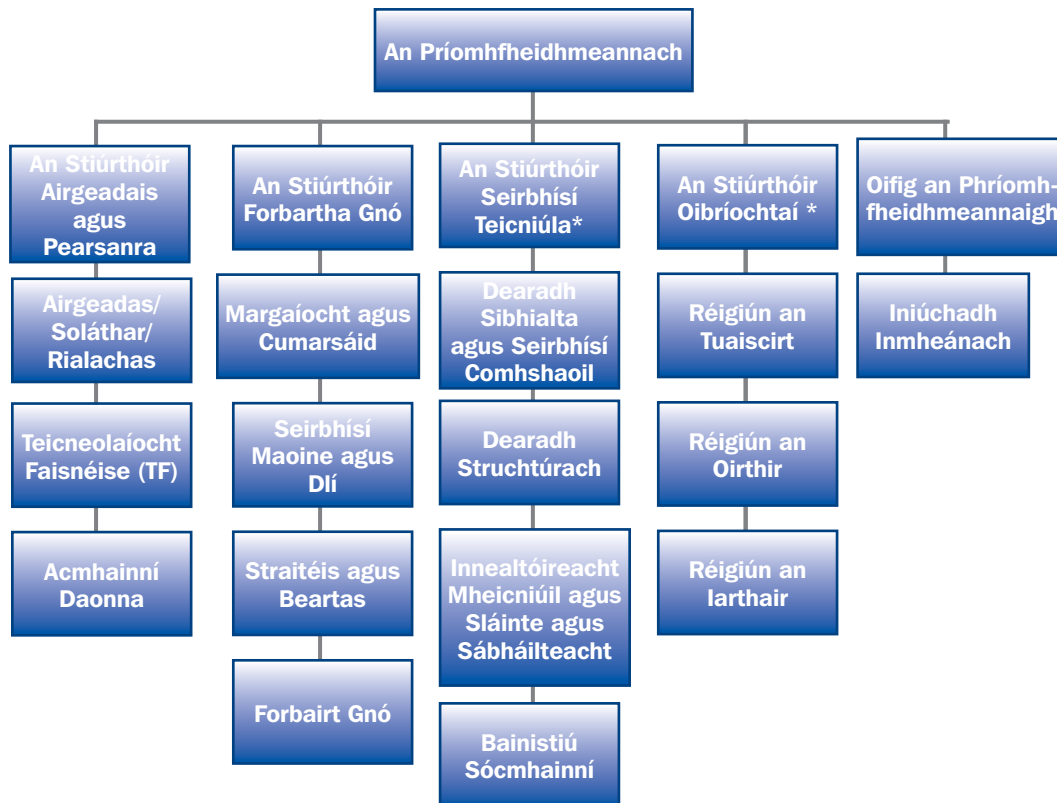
An Príomhfheidhmeannach

An Stiúrthóir Airgeadais agus Pearsanra

Airgeadas/ Soláthar/ Rialachas

Teicneolaíocht Faisnéise (TF)

Acmhainní Daonna

An Stiúrthóir Forbartha Gnó

Margaíocht agus Cumarsáid

Seirbhísí Maoine agus Dlí

Straitéis agus Beartas

Forbairt Gnó

An Stiúrthóir Seirbhísí Teicniúla*

Dearadh Sibhialta agus Seirbhísí Comhshaoil

Dearadh Struchtúrach

Innealtóireacht Mheicniúil agus Sláinte agus Sábháilteacht

Bainistiú Sócmhainní

An Stiúrthóir Oibríochtaí *

Réigiún an Tuaiscirt

Réigiún an Oirthir

Réigiún an Iarthair

Oifig an Phríomhfheidhmeannaigh

Iniúchadh Inmheánach